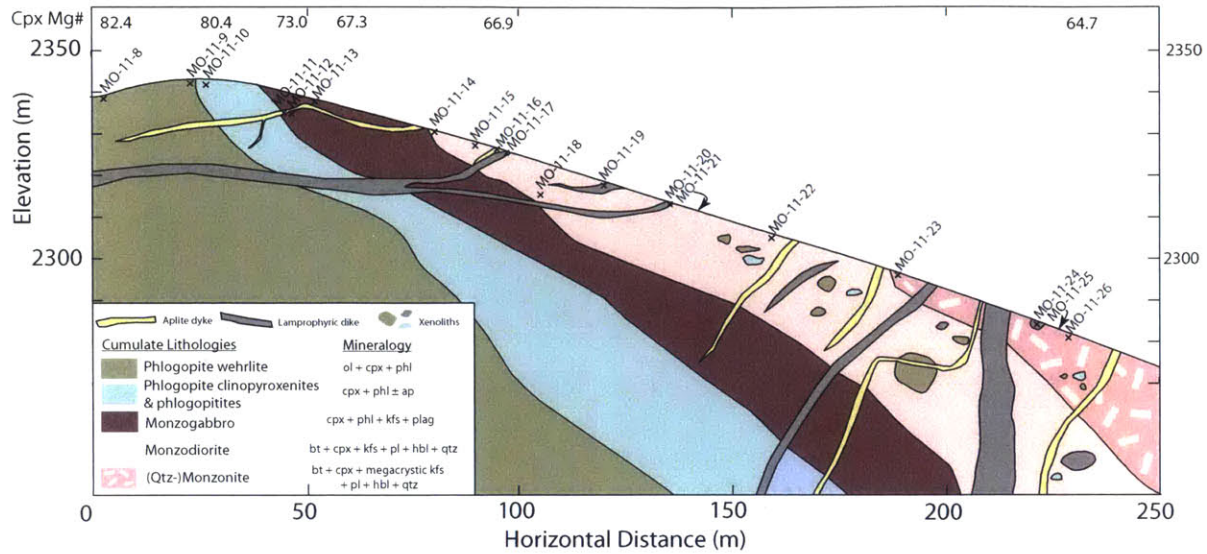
Cpx Mg# 82.4 80.4 73.0 67.3 66.9 64.7

2350

2350

Elevation (m)

MO-11-8
MO-11-9
MO-11-10
MO-11-11
MO-11-12
MO-11-13
MO-11-14
MO-11-15
MO-11-16
MO-11-17
MO-11-18
MO-11-19
MO-11-20
MO-11-21
MO-11-22
MO-11-23
MO-11-24
MO-11-25
MO-11-26

2300

2300

Aplite dyke
Lamprophyric dike
Xenoliths

| Cumulate Lithologies | Mineralogy |
|---|---|
| Phlogopite wehrlite | ol + cpx + phl |
| Phlogopite clinopyroxenites & phlogopitites | cpx + phl ± ap |
| Monzogabbro | cpx + phl + kfs + plag |
| Monzodiorite | bt + cpx + kfs + pl + hbl + qtz |
| (Qtz-)Monzonite | bt + cpx + megacrystic kfs + pl + hbl + qtz |

0 50 100 150 200 250

Horizontal Distance (m)